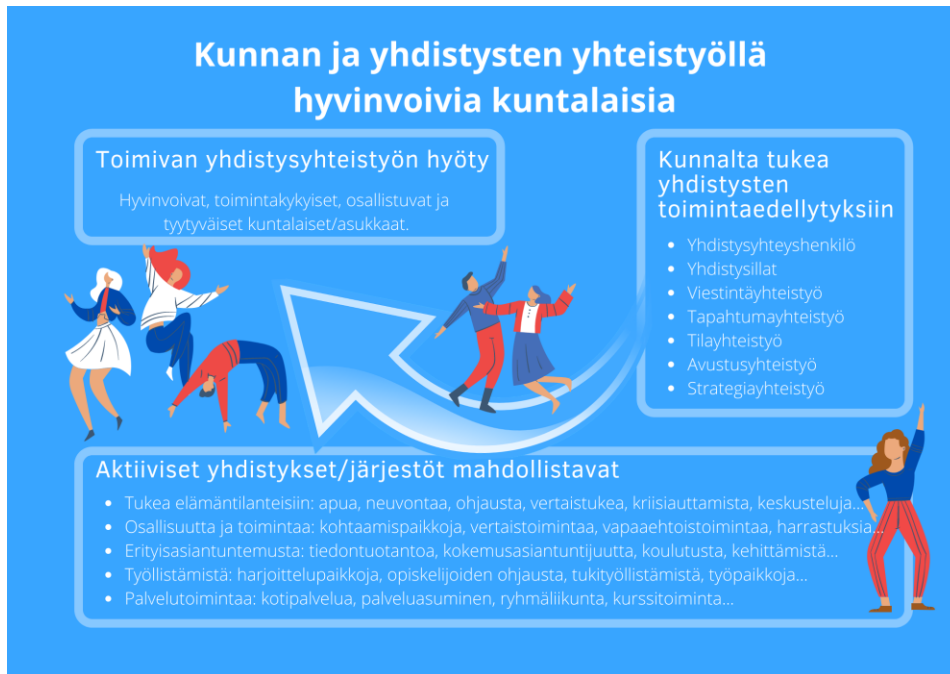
Kunnan ja yhdistysten yhteistyöllä hyvinvoivia kuntalaisia

Toimivan yhdistysyhteistyön hyöty

Hyvinvoivat, toimintakykyiset, osallistuvat ja tyytyväiset kuntalaiset/asukkaat.

Kunnalta tukea yhdistysten toimintaedellytyksiin

- Yhdistysyhteyshenkilö
- Yhdistysillat
- Viestintäyhteistyö
- Tapahtumayhteistyö
- Tilayhteistyö
- Avustusyhteistyö
- Strategiayhteistyö

Aktiiviset yhdistykset/järjestöt mahdollistavat

- Tukea elämäntilanteisiin: apua, neuvontaa, ohjausta, vertaistukea, kriisiauttamista, keskusteluja...
- Osallisuutta ja toimintaa: kohtaamispaikkoja, vertaistoimintaa, vapaaehtoistoimintaa, harrastuksia...
- Erityisasiantuntemusta: tiedontuotantoa, kokemusasiantuntijuutta, koulutusta, kehittämistä...
- Työllistämistä: harjoittelupaikkoja, opiskelijoiden ohjausta, tukityöllistämistä, työpaikkoja...
- Palvelutoimintaa: kotipalvelua, palveluasuminen, ryhmäliikunta, kurssitoiminta...